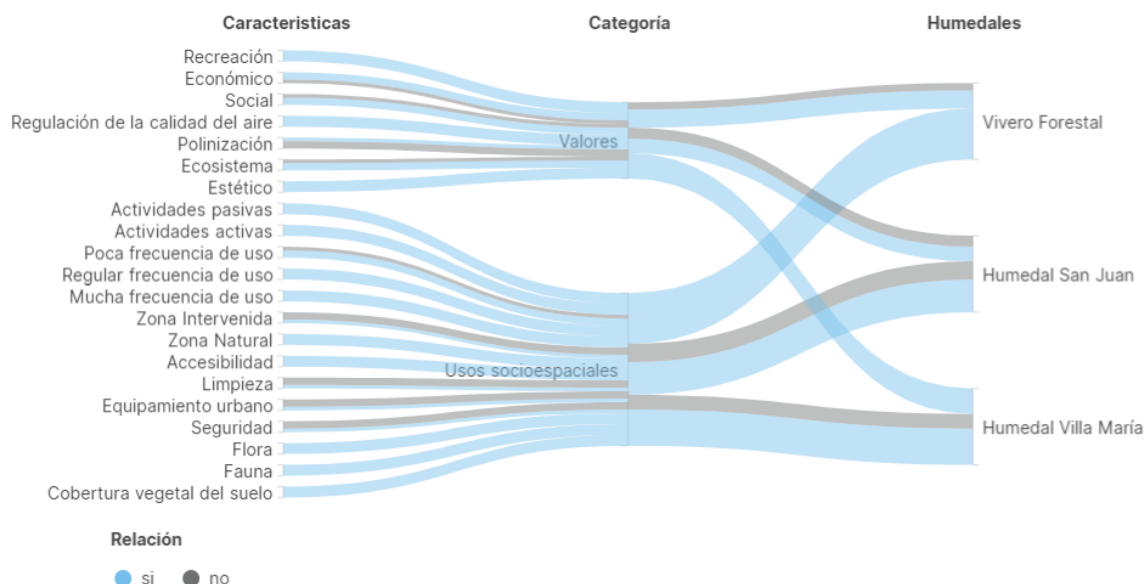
Caracteristicas

Categoría

Humedales

Recreación
Económico
Social
Regulación de la calidad del aire
Polinización
Ecosistema
Estético
Actividades pasivas
Actividades activas
Poca frecuencia de uso
Regular frecuencia de uso
Mucha frecuencia de uso
Zona Intervenida
Zona Natural
Accesibilidad
Limpieza
Equipamiento urbano
Seguridad
Flora
Fauna
Cobertura vegetal del suelo

Valores

Usos socioespaciales

Vivero Forestal

Humedal San Juan

Humedal Villa María

Relación

si no